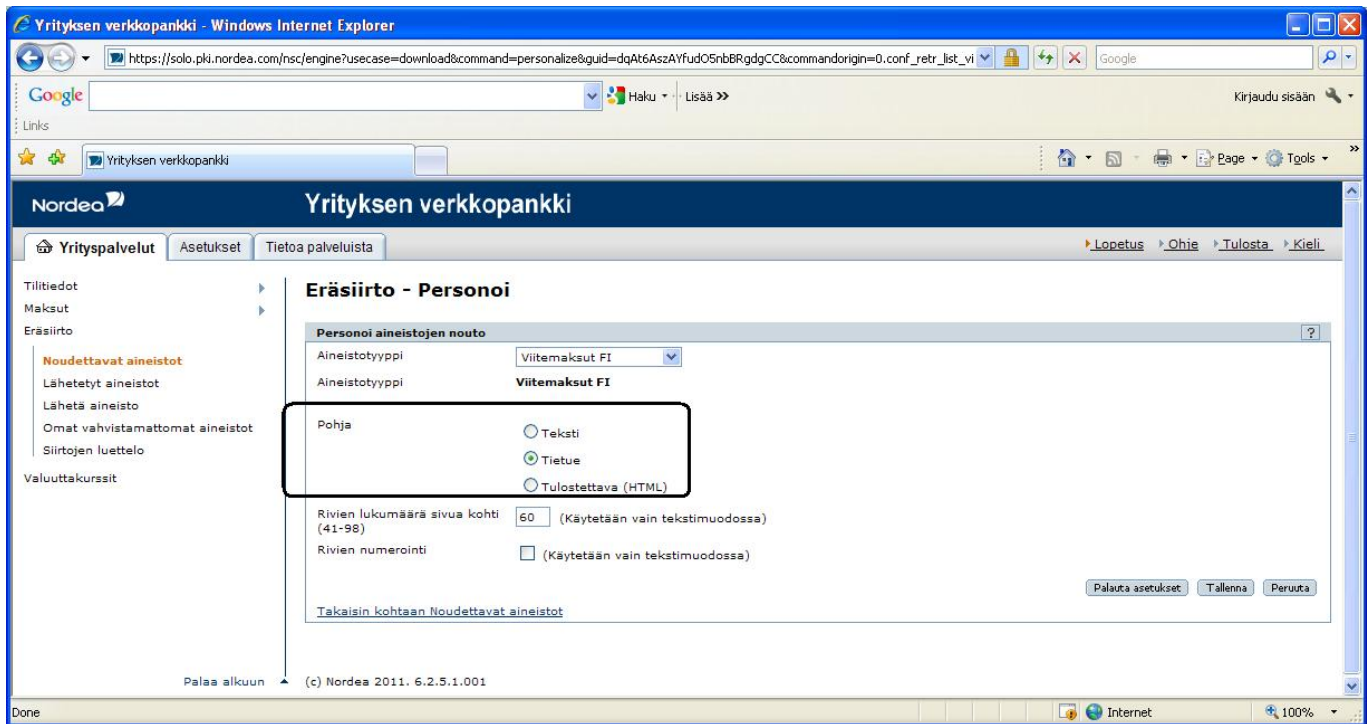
Yrityksen verkkopankki - Windows Internet Explorer

https://solo.pki.nordea.com/nsc/engine?usecase=download&command=personalize&guid=dqAt6AszAYfudO5nbBRgdgCC&commandorigin=0.conf_retr_list_vi

Google

Google

Haku · Lisää »

Kirjaudu sisään

Links

Yrityksen verkkopankki

Page · Tools ·

Nordea

Yrityksen verkkopankki

Yrityspalvelut | Asetukset | Tietoa palveluista

Lopetus | Ohje | Tulosta | Kieli

Tilitiedot
Maksut
Eräsiirto
Noudettavat aineistot
Lähetetyt aineistot
Lähetä aineisto
Omat vahvistamattomat aineistot
Siirtojen luettelo
Valuuttakurssit

Eräsiirto - Personoi

Personoi aineistojen nouto

?

Aineistotyyppi | Viitemaksut FI
Aineistotyyppi | Viitemaksut FI

Pohja
Teksti
Tietue
Tulostettava (HTML)

Rivien lukumäärä sivua kohti (41-98) | 60 (Käytetään vain tekstimuodossa)
Rivien numerointi | (Käytetään vain tekstimuodossa)

Palauta asetukset | Tallenna | Peruuta

Takaisin kohtaan Noudettavat aineistot

Palaa alkuun

(c) Nordea 2011. 6.2.5.1.001

Done

Internet

100%